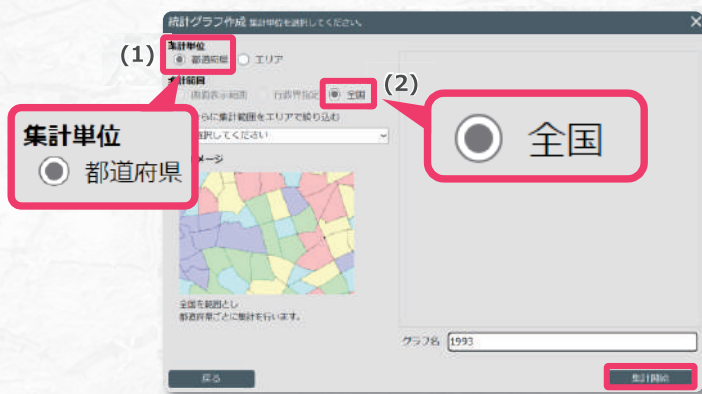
統計グラフ作成 集計単位を選択してください。

(1)

集計単位

都道府県 エリア

集計範囲

画面表示範囲 行政界指定 全国

(2)

集計単位

都道府県

全国

さらに集計範囲をエリアで絞り込む

選択してください

イメージ

全国を範囲とし
都道府県ごとに集計を行います。

グラフ名 1993

戻る

集計開始